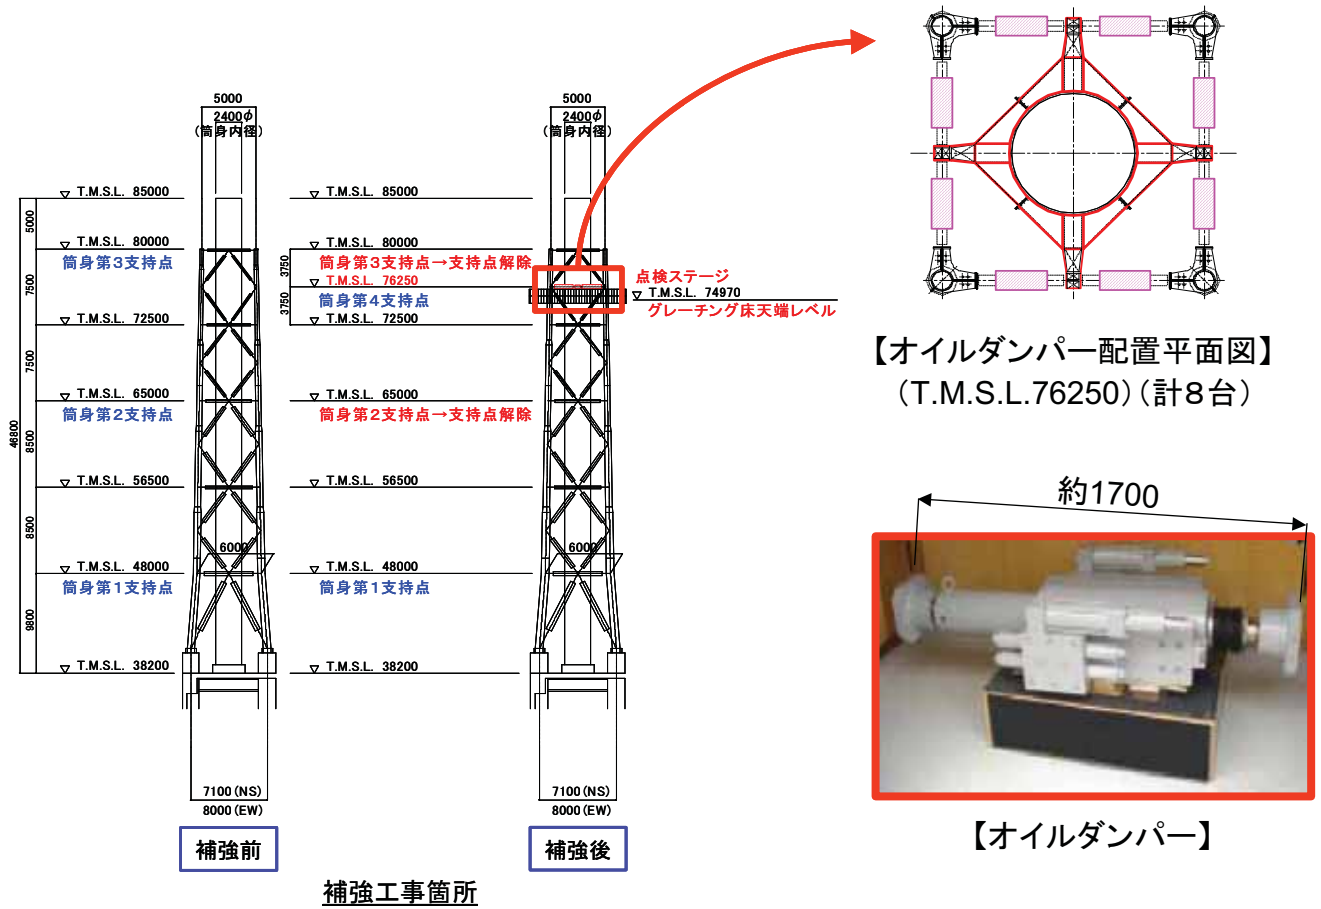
5000
2400φ
（筒身内径）

T.M.S.L. 85000
T.M.S.L. 80000
筒身第3支持点
T.M.S.L. 72500
T.M.S.L. 65000
筒身第2支持点
T.M.S.L. 56500
T.M.S.L. 48000
筒身第1支持点
T.M.S.L. 38200

5000
7500
7500
8500
8500
9800
46800

6000
7100 (NS)
8000 (EW)

補強前

T.M.S.L. 85000
T.M.S.L. 80000
筒身第3支持点→支持点解除
T.M.S.L. 76250
筒身第4支持点
T.M.S.L. 72500
T.M.S.L. 65000
筒身第2支持点→支持点解除
T.M.S.L. 56500
T.M.S.L. 48000
筒身第1支持点
T.M.S.L. 38200

3750
3750

5000
2400φ
（筒身内径）

点検ステージ
T.M.S.L. 74970
グレーチング床天端レベル

6000
7100 (NS)
8000 (EW)

補強後

補強工事箇所

【オイルダンパー配置平面図】
（T.M.S.L.76250）（計８台）

約1700

【オイルダンパー】